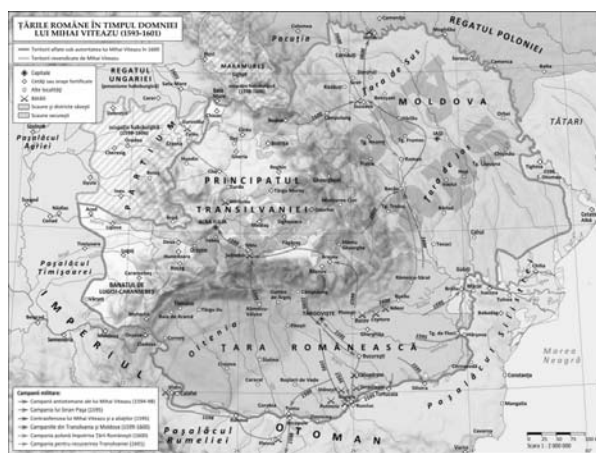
ȚĂRILE ROMÂNE ÎN TIMPUL DOMNIEI LUI MIHAI VITEAZU (1593-1601)

Teritorii aflate sub autoritatea lui Mihai Viteazu în 1600
Teritorii revendicate de Mihai Viteazu

Capitale
Cetăți sau orașe fortificate
Alte localități
Bătălii
Scaune și districte săsești
Scaune secuiești

REGATUL UNGARIEI

REGATUL POLONIEI

Pocuția

MARAMUREȘ

Țara de Sus

MOLDOVA

TĂTARI

PARTIUM

Pașalâcul Agriei

PRINCIPATUL TRANSILVANIEI

Țara de Jos

Pașalâcul Timișoarei

BANATUL DE LUGOJ-CARANSEBEȘ

IMPERIUL

Oltenia

ȚARA ROMÂNEASCĂ

OTOMAN

Pașalâcul Rumeliei

Pașalâcul Silistrei

Marea Neagră

Campanii militare:
Campanii antiotomane ale lui Mihai Viteazu (1594-98)
Campania lui Sinan Pașa (1595)
Contraofensiva lui Mihai Viteazu și a aliaților (1595)
Campaniile din Transilvania și Moldova (1599-1600)
Campania polonă împotriva Țării Românești (1600)
Campania pentru recucerirea Transilvaniei (1601)

Scara 1 : 3 000 000